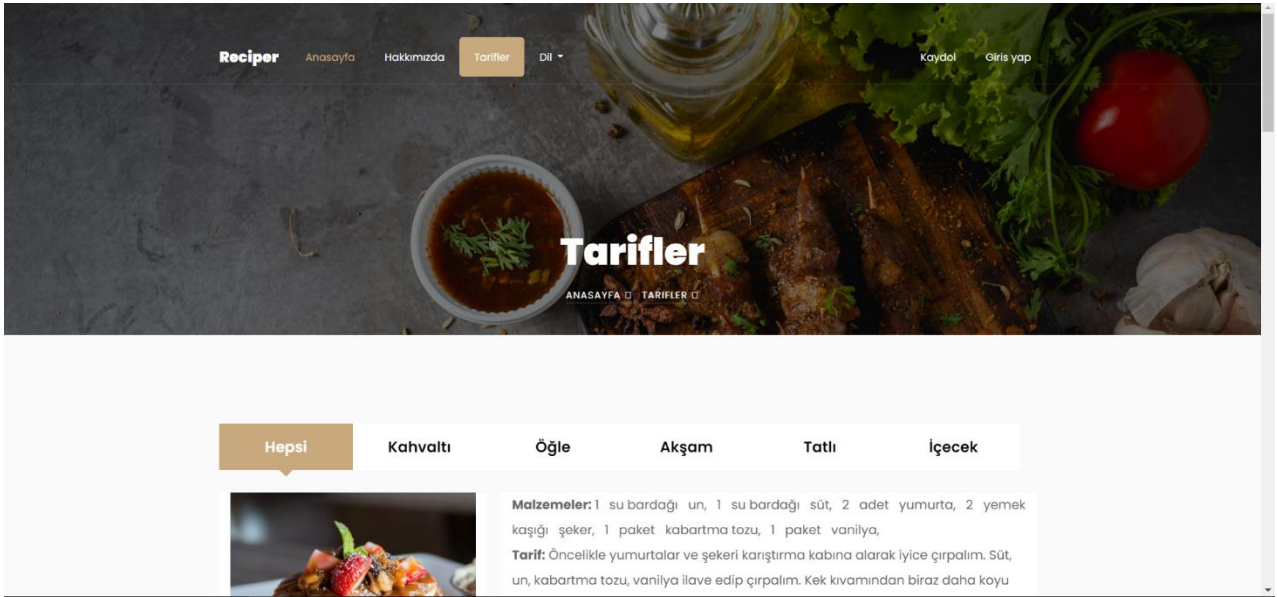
Reciper Anasayfa Hakkımızda Tarifler Dil

Kaydol Giris yap

Tarifler

ANASAYFA ◻ TARIFLER ◻

Hepsi Kahvaltı Öğle Akşam Tatlı İçecek

**Malzemeler:** 1 su bardağı un, 1 su bardağı süt, 2 adet yumurta, 2 yemek kaşığı şeker, 1 paket kabartma tozu, 1 paket vanilya,

**Tarif:** Öncelikle yumurtalar ve şekeri karıştırma kabına alarak iyice çırpalım. Süt, un, kabartma tozu, vanilya ilave edip çırpalım. Kek kıvamından biraz daha koyu